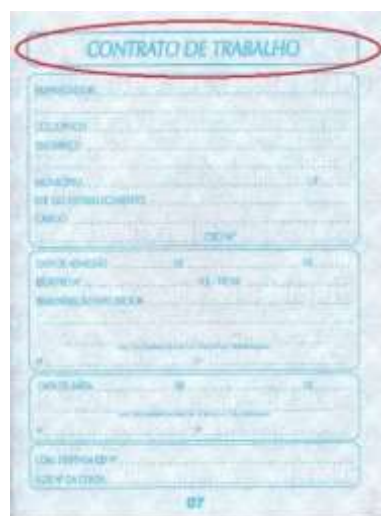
CONTRATO DE TRABALHO

EMPREGADOR

CGC/MF/CEI
ENDEREÇO

MUNICÍPIO UF
ESP. DO ESTABELECIMENTO
CARGO
CBO Nº

DATA DE ADMISSÃO DE DE
REGISTRO Nº FLS./FICHA
REMUNERAÇÃO ESPECIFICADA

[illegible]

DATA SAÍDA DE DE

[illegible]

COM. DISPENSA CD Nº
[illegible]

07